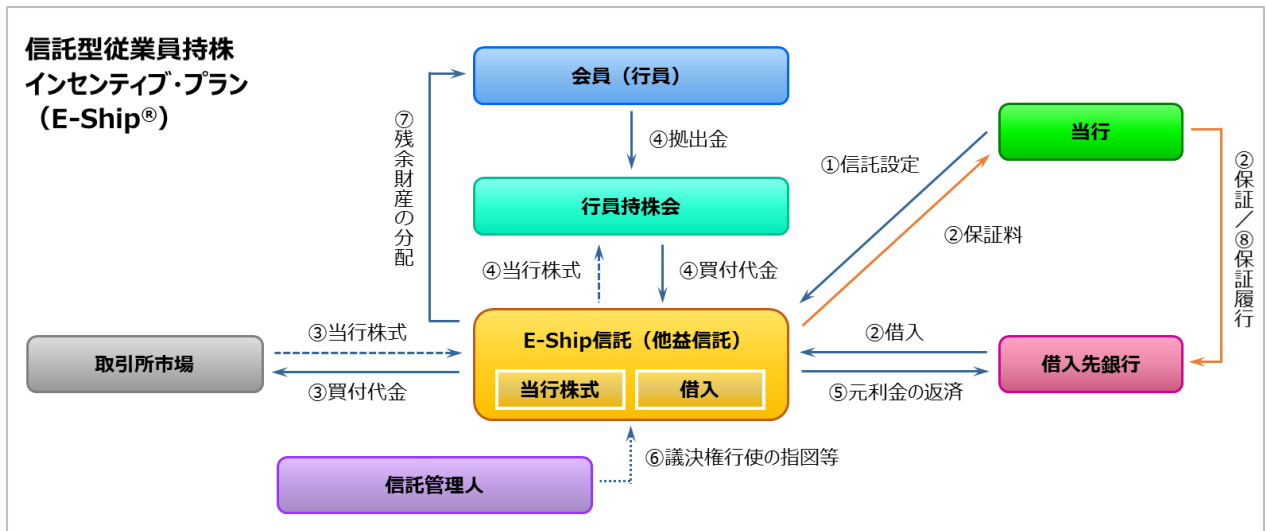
信託型従業員持株インセンティブ・プラン（E-Ship®）

会員（行員）

④拠出金

行員持株会

④当行株式

④買付代金

⑦残余財産の分配

当行

①信託設定

②保証料

②保証／⑧保証履行

取引所市場

③当行株式

③買付代金

E-Ship信託（他益信託）

当行株式

借入

②借入

⑤元利金の返済

借入先銀行

⑥議決権行使の指図等

信託管理人